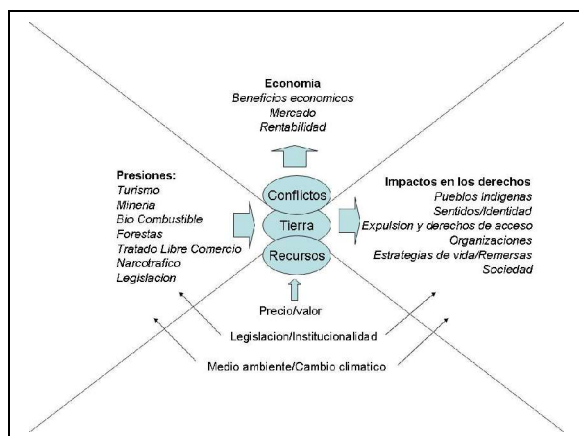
Economia
Beneficios economicos
Mercado
Rentabilidad

Presiones:
Turismo
Mineria
Bio Combustible
Forestas
Tratado Libre Comercio
Narcotrafico
Legislacion

Conflictos
Tierra
Recursos

Impactos en los derechos
Pueblos indigenas
Sentidos/Identidad
Expulsion y derechos de acceso
Organizaciones
Estrategias de vida/Remersas
Sociedad

Precio/valor

Legislacion/Institucionalidad

Medio ambiente/Cambio climatico